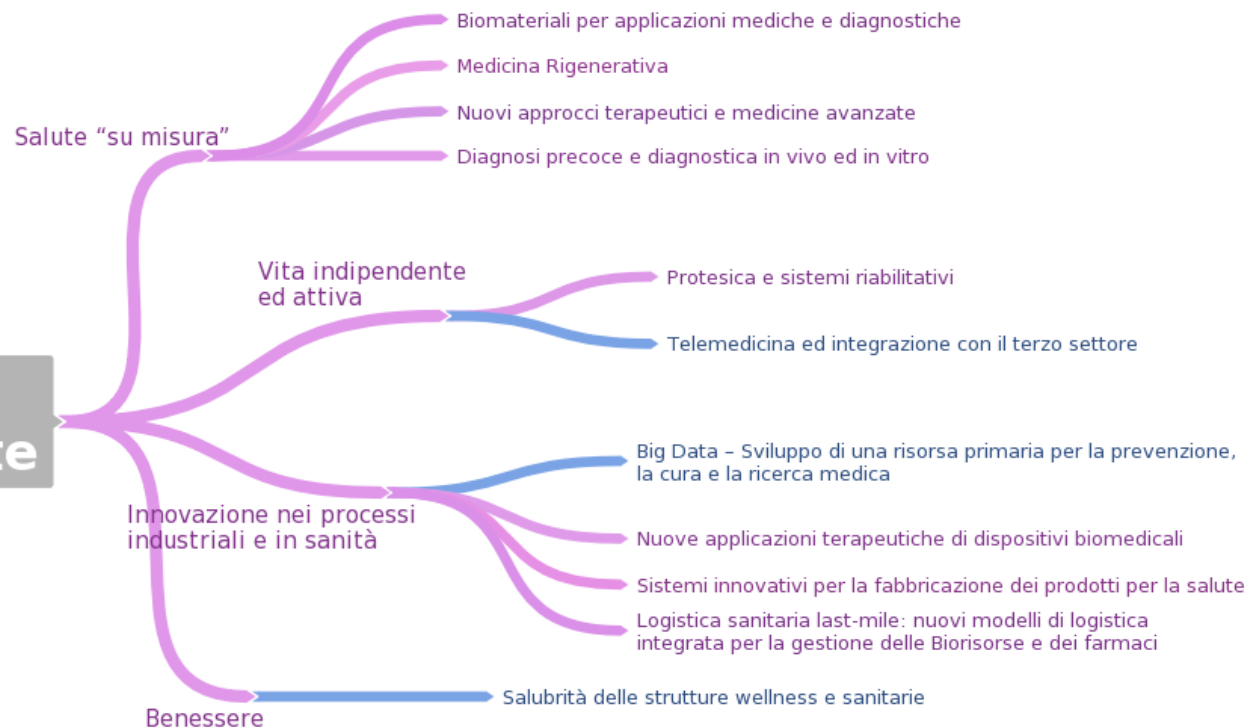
te

Salute “su misura”

Biomateriali per applicazioni mediche e diagnostiche

Medicina Rigenerativa

Nuovi approcci terapeutici e medicine avanzate

Diagnosi precoce e diagnostica in vivo ed in vitro

Vita indipendente ed attiva

Protesica e sistemi riabilitativi

Telemedicina ed integrazione con il terzo settore

Innovazione nei processi industriali e in sanità

Big Data – Sviluppo di una risorsa primaria per la prevenzione, la cura e la ricerca medica

Nuove applicazioni terapeutiche di dispositivi biomedicali

Sistemi innovativi per la fabbricazione dei prodotti per la salute

Logistica sanitaria last-mile: nuovi modelli di logistica integrata per la gestione delle Biorisorse e dei farmaci

Benessere

Salubrità delle strutture wellness e sanitarie